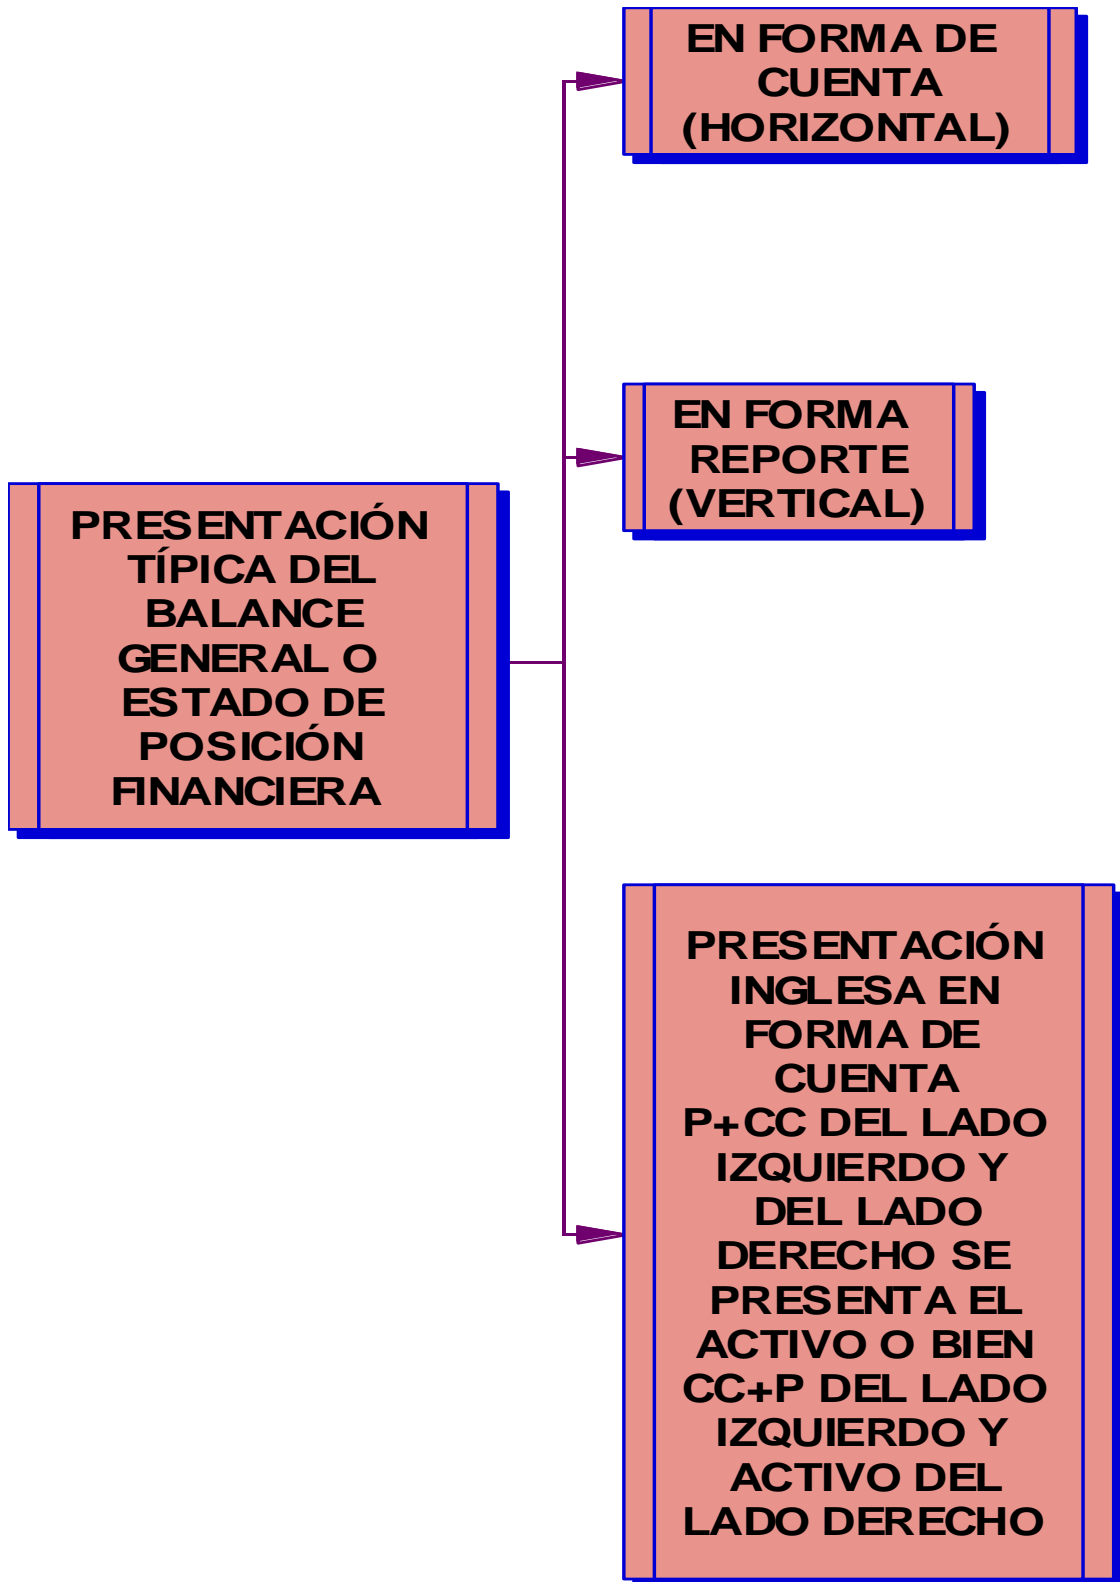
PRESENTACIÓN TÍPICA DEL BALANCE GENERAL O ESTADO DE POSICIÓN FINANCIERA

EN FORMA DE CUENTA (HORIZONTAL)

EN FORMA REPORTE (VERTICAL)

PRESENTACIÓN INGLESA EN FORMA DE CUENTA P+CC DEL LADO IZQUIERDO Y DEL LADO DERECHO SE PRESENTA EL ACTIVO O BIEN CC+P DEL LADO IZQUIERDO Y ACTIVO DEL LADO DERECHO